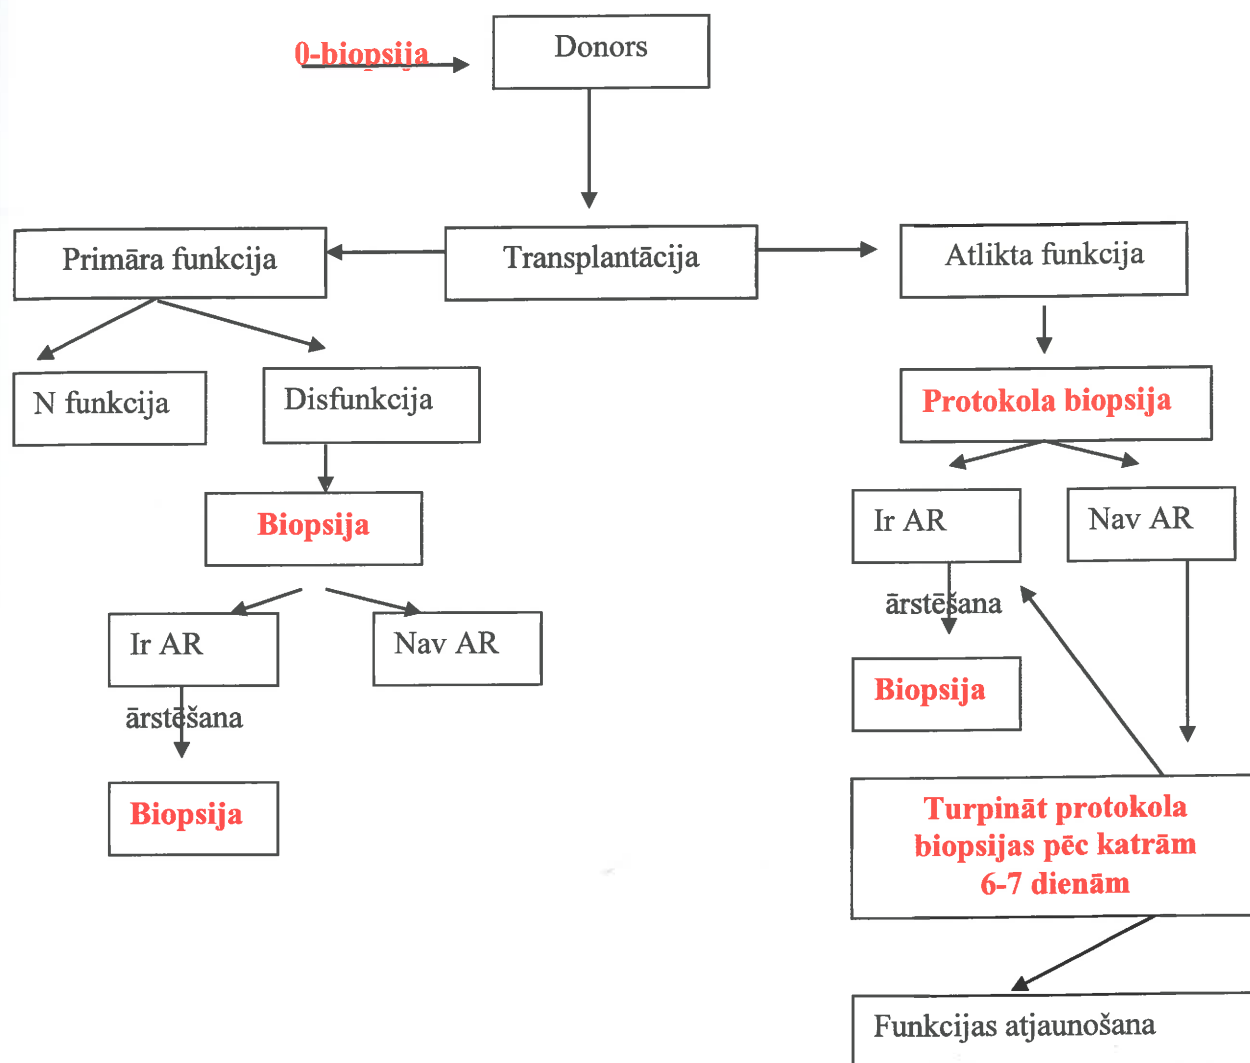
0-biopsija

Donors

Primāra funkcija

Transplantācija

Atlikta funkcija

N funkcija

Disfunkcija

Protokola biopsija

Biopsija

Ir AR

Nav AR

ārstēšana

Ir AR

Nav AR

Biopsija

ārstēšana

Biopsija

Turpināt protokola biopsijas pēc katrām 6-7 dienām

Funkcijas atjaunošana